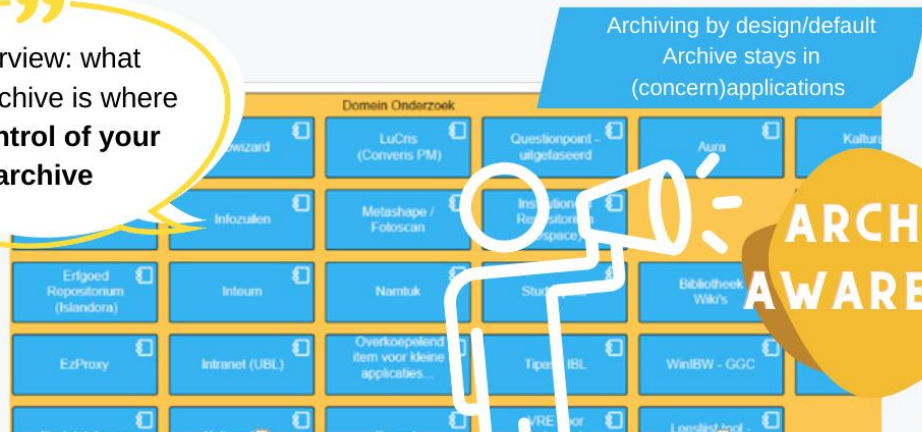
rview: what
chive is where
ntrol of your
archive

Archiving by design/default
Archive stays in
(concern)applications

Domein Onderzoek

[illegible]owizard

LuCris
(Converis PM)

Questionpoint -
uitgefaseerd

Aura

Kaltur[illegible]

Infozuilen

Metashape /
Fotoscan

Institutione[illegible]
Repositori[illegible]
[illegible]space)

Erfgoed
Repositorium
(Islandora)

Inteum

Namtuk

Stud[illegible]

Bibliotheek
Wiki's

EzProxy

Intranet (UBL)

Overkoepelend
item voor kleine
applicaties...

Tipes IBL

WinIBW - GGC

VRE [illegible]or

Leeslijst tool -

ARCH
AWARE